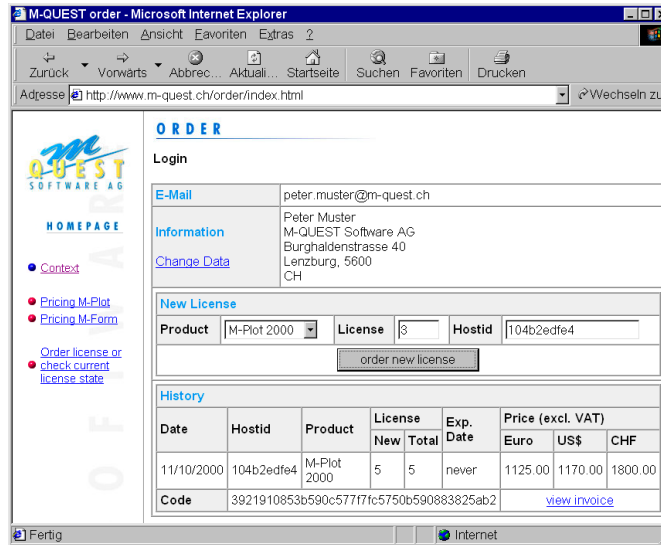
M-QUEST order - Microsoft Internet Explorer

Datei Bearbeiten Ansicht Favoriten Extras ?

Zurück Vorwärts Abbrec... Aktuali... Startseite Suchen Favoriten Drucken

Adresse http://www.m-quest.ch/order/index.html

Wechseln zu

M QUEST SOFTWARE AG

HOMEPAGE

Context

Pricing M-Plot

Pricing M-Form

Order license or check current license state

ORDER

Login

| E-Mail | peter.muster@m-quest.ch |
|---|---|
| Information<br>Change Data | Peter Muster<br>M-QUEST Software AG<br>Burghaldenstrasse 40<br>Lenzburg, 5600<br>CH |

New License

Product M-Plot 2000 License 3 Hostid 104b2edfe4

order new license

History

| Date | Hostid | Product | License New | License Total | Exp. Date | Price (excl. VAT) Euro | US$ | CHF |
|---|---|---|---|---|---|---|---|---|
| 11/10/2000 | 104b2edfe4 | M-Plot 2000 | 5 | 5 | never | 1125.00 | 1170.00 | 1800.00 |
| Code | 3921910853b590c577f7fc5750b590883825ab2 | | | | | view invoice | | |

Fertig

Internet